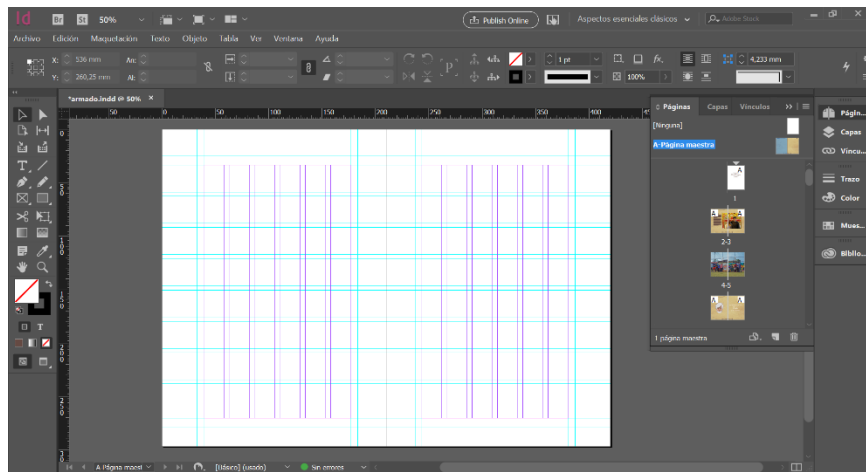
Id Br St 50%

Publish Online

Aspectos esenciales clásicos

Adobe Stock

Archivo Edición Maquetación Texto Objeto Tabla Ver Ventana Ayuda

X: 536 mm
Y: 260,25 mm
An:
Al:

1 pt
100%
4,233 mm

*armado.indd @ 50% ×

50 100 150 200 250 300 350 400

Páginas Capas Vínculos

[Ninguna]
A-Página maestra

1
2-3
4-5

1 página maestra

Págin...
Capas
Víncu...
Trazo
Color
Muest...
Biblio...

A-Página maest
[Básico] (usado)
Sin errores